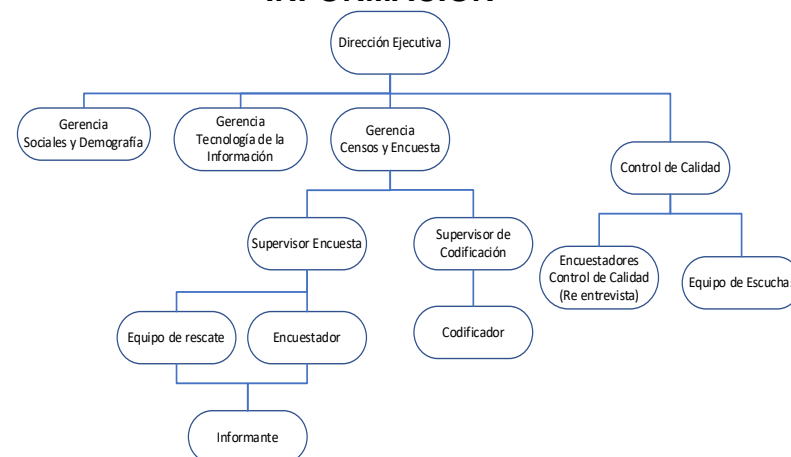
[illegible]

Dirección Ejecutiva

Gerencia Sociales y Demografía

Gerencia Tecnología de la Información

Gerencia Censos y Encuesta

Control de Calidad

Supervisor Encuesta

Supervisor de Codificación

Encuestadores Control de Calidad (Re entrevista)

Equipo de Escucha

Equipo de rescate

Encuestador

Codificador

Informante